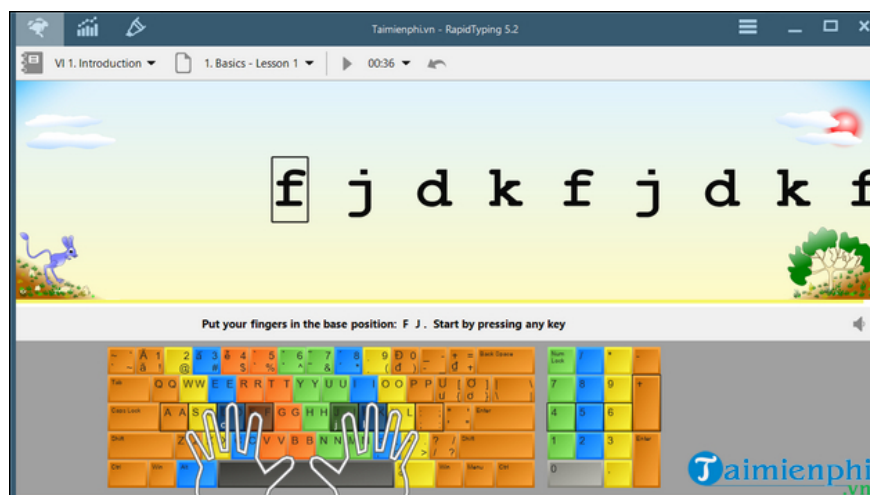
Taimienphi.vn - RapidTyping 5.2

VI 1. Introduction
1. Basics - Lesson 1
00:36

f j d k f j d k f

Put your fingers in the base position: F J. Start by pressing any key

Back Space
Tab
Caps Lock
Enter
Shift
Ctrl
Alt
Menu
Num Lock
7 8 9
4 5 6
1 2 3
0
Enter

Taimienphi
.vn